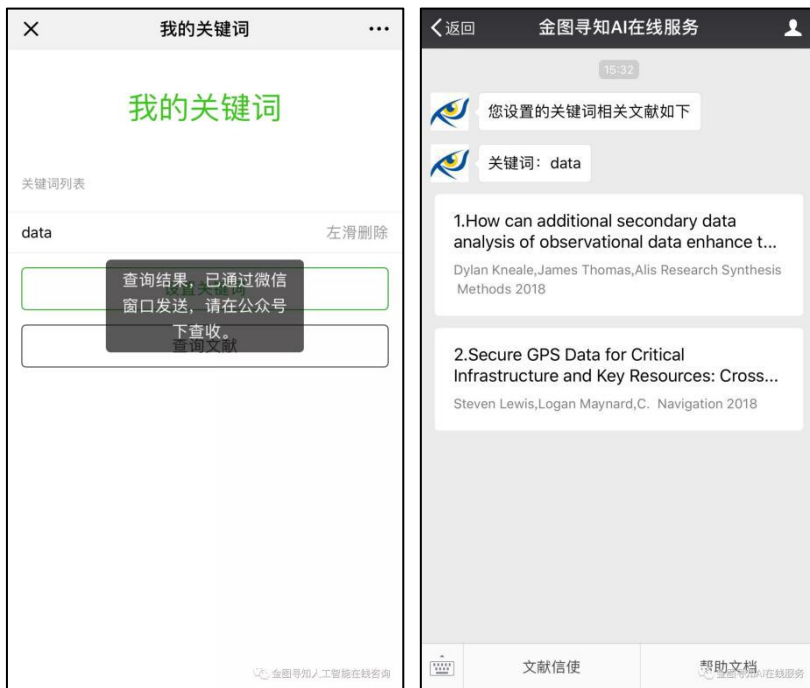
×
我的关键词
···

我的关键词

关键词列表

data
左滑删除

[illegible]

查询结果，已通过微信窗口发送，请在公众号下查收。

查询文献

金图寻知人工智能在线咨询

<返回
金图寻知AI在线服务

15:32

您设置的关键词相关文献如下

关键词：data

1.How can additional secondary data analysis of observational data enhance t...
Dylan Kneale,James Thomas,Alis Research Synthesis Methods 2018

2.Secure GPS Data for Critical Infrastructure and Key Resources: Cross...
Steven Lewis,Logan Maynard,C. Navigation 2018

文献信使
帮助文档
金图寻知AI在线服务